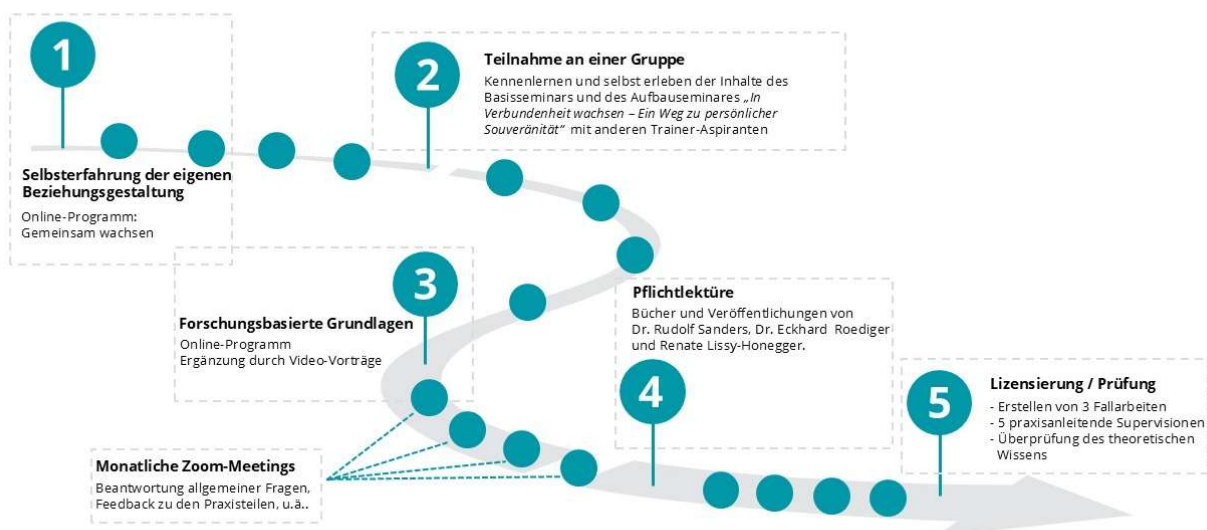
1

Selbsterfahrung der eigenen Beziehungsgestaltung

Online-Programm: Gemeinsam wachsen

2

Teilnahme an einer Gruppe

Kennenlernen und selbst erleben der Inhalte des Basisseminars und des Aufbauseminares „In Verbundenheit wachsen – Ein Weg zu persönlicher Souveränität“ mit anderen Trainer-Aspiranten

3

Forschungsbasierte Grundlagen

Online-Programm
Ergänzung durch Video-Vorträge

Pflichtlektüre

Bücher und Veröffentlichungen von Dr. Rudolf Sanders, Dr. Eckhard Roediger und Renate Lissy-Honegger.

4

5

Lizensierung / Prüfung

- Erstellen von 3 Fallarbeiten
- 5 praxisanleitende Supervisionen
- Überprüfung des theoretischen Wissens

Monatliche Zoom-Meetings

Beantwortung allgemeiner Fragen, Feedback zu den Praxisteilen, u.ä..